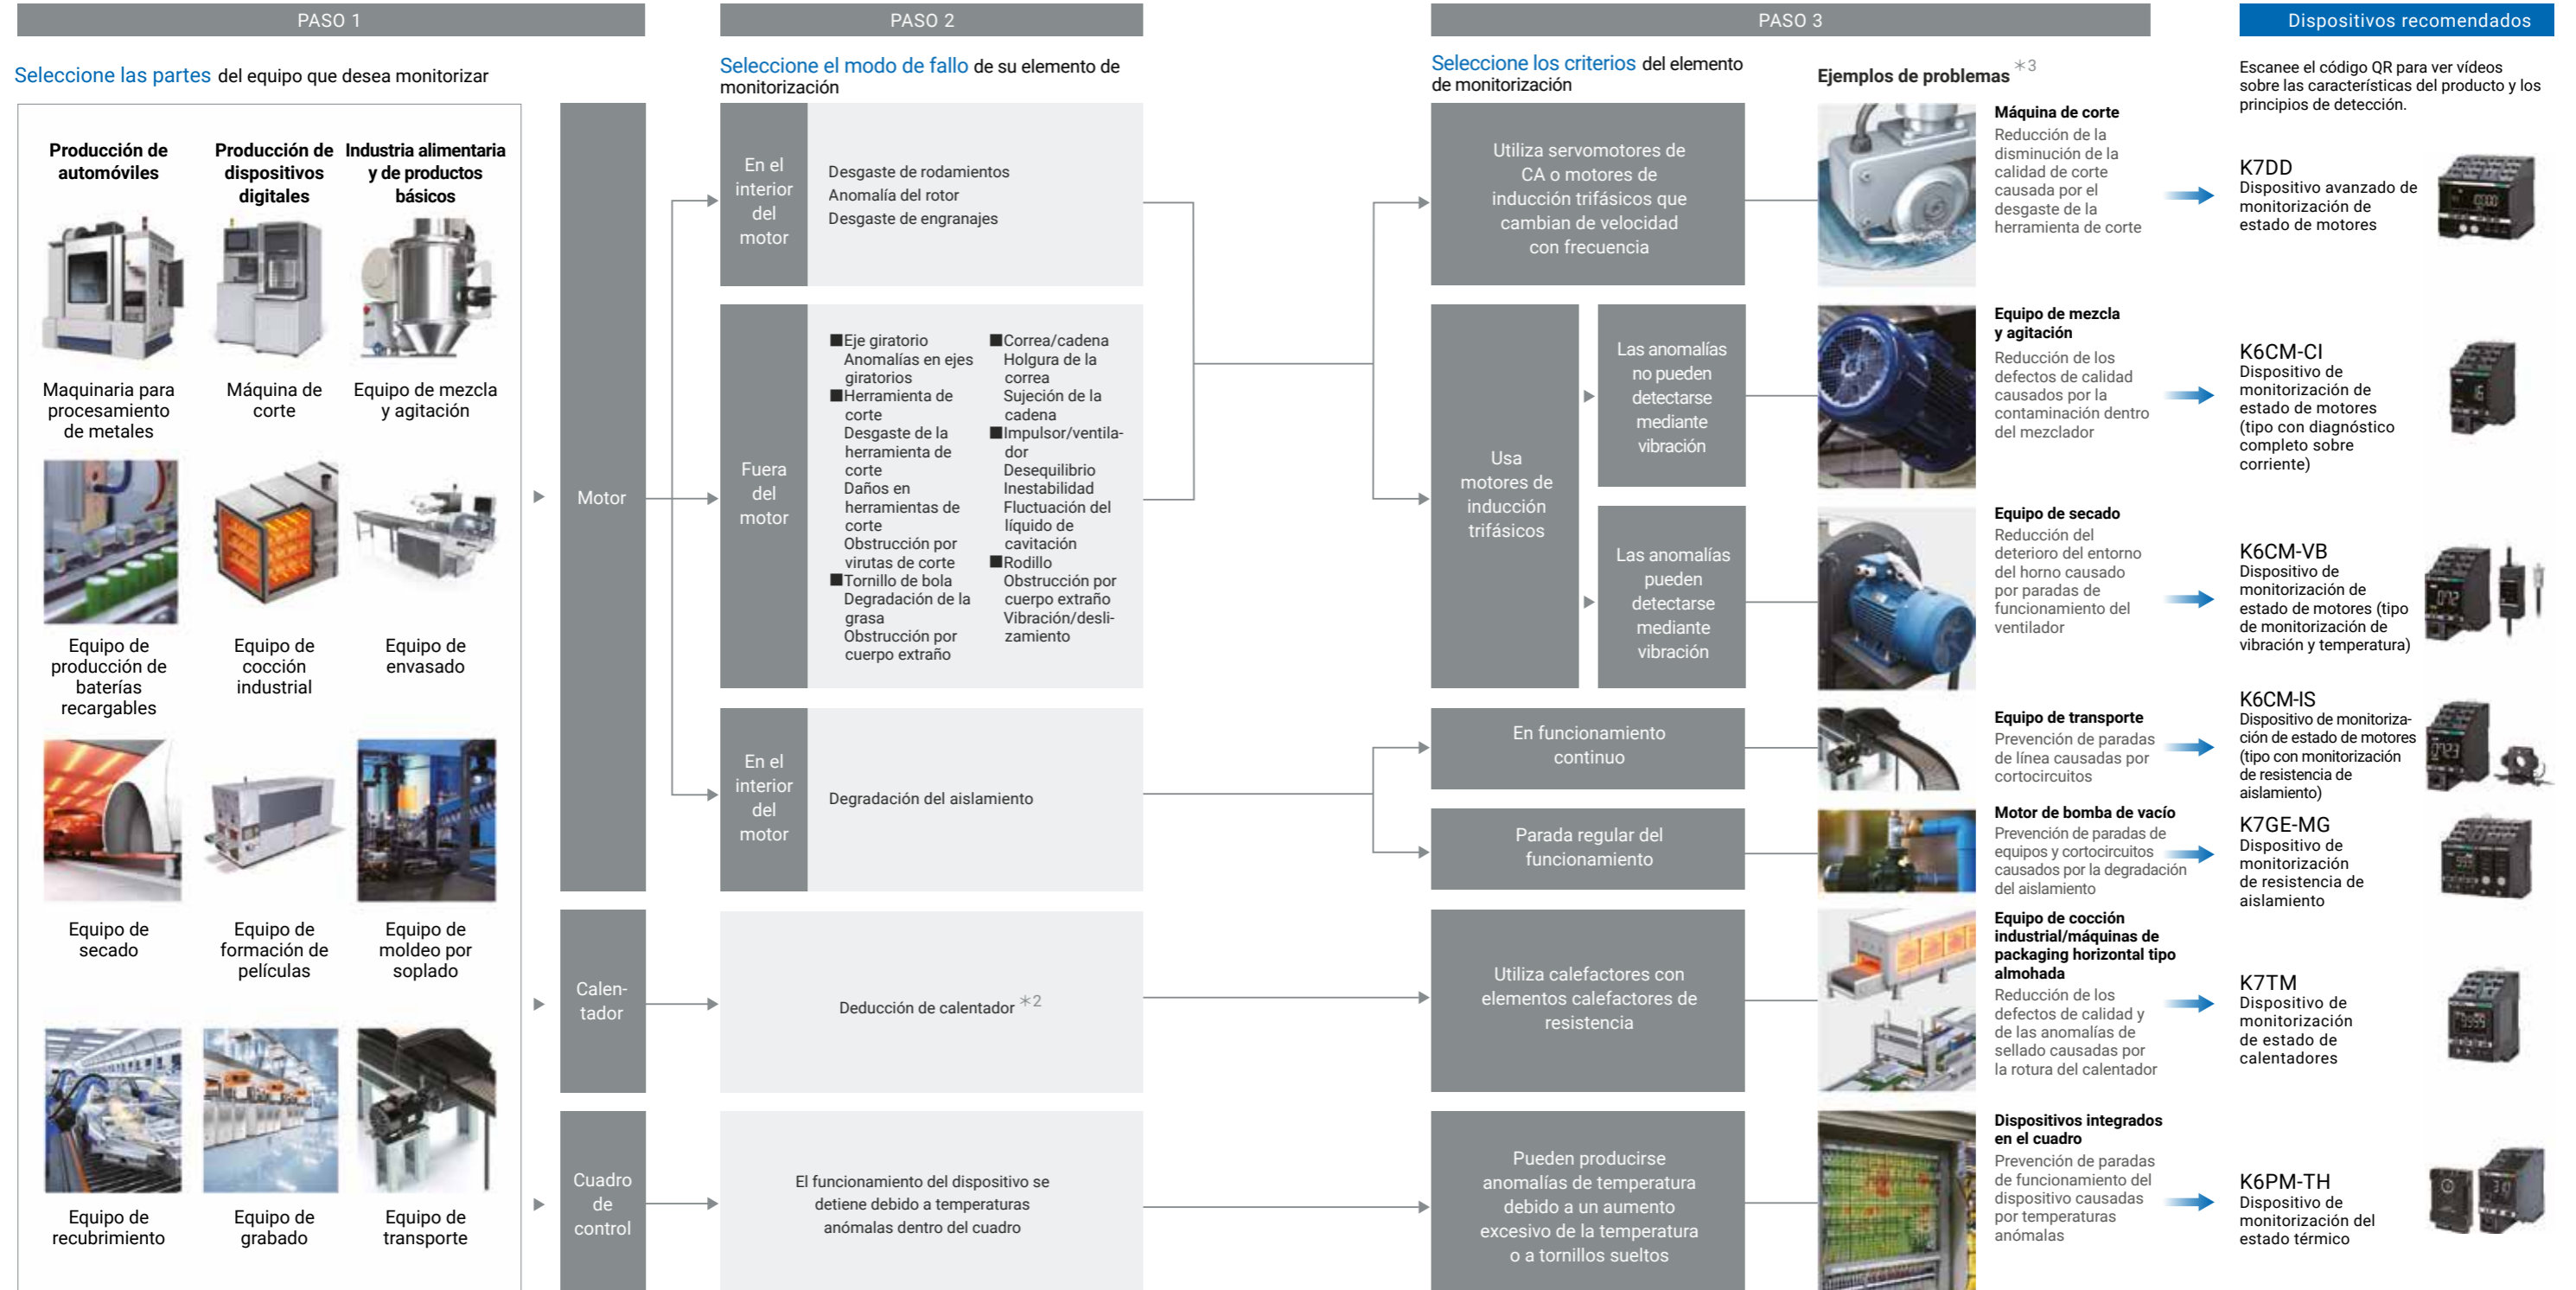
PASO 1

Seleccione las partes del equipo que desea monitorizar

Producción de automóviles

Producción de dispositivos digitales

Industria alimentaria y de productos básicos

Maquinaria para procesamiento de metales

Máquina de corte

Equipo de mezcla y agitación

Equipo de producción de baterías recargables

Equipo de cocción industrial

Equipo de envasado

Equipo de secado

Equipo de formación de películas

Equipo de moldeo por soplado

Equipo de recubrimiento

Equipo de grabado

Equipo de transporte

Motor

Calentador

Cuadro de control

PASO 2

Seleccione el modo de fallo de su elemento de monitorización

En el interior del motor

Desgaste de rodamientos
Anomalía del rotor
Desgaste de engranajes

Fuera del motor

■Eje giratorio
Anomalías en ejes giratorios
■Herramienta de corte
Desgaste de la herramienta de corte
Daños en herramientas de corte
Obstrucción por virutas de corte
■Tornillo de bola
Degradación de la grasa
Obstrucción por cuerpo extraño

■Correa/cadena
Holgura de la correa
Sujeción de la cadena
■Impulsor/ventilador
Desequilibrio
Inestabilidad
Fluctuación del líquido de cavitación
■Rodillo
Obstrucción por cuerpo extraño
Vibración/deslizamiento

En el interior del motor

Degradación del aislamiento

Deducción de calentador *2

El funcionamiento del dispositivo se detiene debido a temperaturas anómalas dentro del cuadro

PASO 3

Seleccione los criterios del elemento de monitorización

Utiliza servomotores de CA o motores de inducción trifásicos que cambian de velocidad con frecuencia

Usa motores de inducción trifásicos

Las anomalías no pueden detectarse mediante vibración

Las anomalías pueden detectarse mediante vibración

En funcionamiento continuo

Parada regular del funcionamiento

Utiliza calefactores con elementos calefactores de resistencia

Pueden producirse anomalías de temperatura debido a un aumento excesivo de la temperatura o a tornillos sueltos

Ejemplos de problemas *3

Máquina de corte
Reducción de la disminución de la calidad de corte causada por el desgaste de la herramienta de corte

Equipo de mezcla y agitación
Reducción de los defectos de calidad causados por la contaminación dentro del mezclador

Equipo de secado
Reducción del deterioro del entorno del horno causado por paradas de funcionamiento del ventilador

Equipo de transporte
Prevención de paradas de línea causadas por cortocircuitos

Motor de bomba de vacío
Prevención de paradas de equipos y cortocircuitos causados por la degradación del aislamiento

Equipo de cocción industrial/máquinas de packaging horizontal tipo almohada
Reducción de los defectos de calidad y de las anomalías de sellado causadas por la rotura del calentador

Dispositivos integrados en el cuadro
Prevención de paradas de funcionamiento del dispositivo causadas por temperaturas anómalas

Dispositivos recomendados

Escanee el código QR para ver vídeos sobre las características del producto y los principios de detección.

K7DD
Dispositivo avanzado de monitorización de estado de motores

K6CM-CI
Dispositivo de monitorización de estado de motores (tipo con diagnóstico completo sobre corriente)

K6CM-VB
Dispositivo de monitorización de estado de motores (tipo de monitorización de vibración y temperatura)

K6CM-IS
Dispositivo de monitorización de estado de motores (tipo con monitorización de resistencia de aislamiento)

K7GE-MG
Dispositivo de monitorización de resistencia de aislamiento

K7TM
Dispositivo de monitorización de estado de calentadores

K6PM-TH
Dispositivo de monitorización del estado térmico